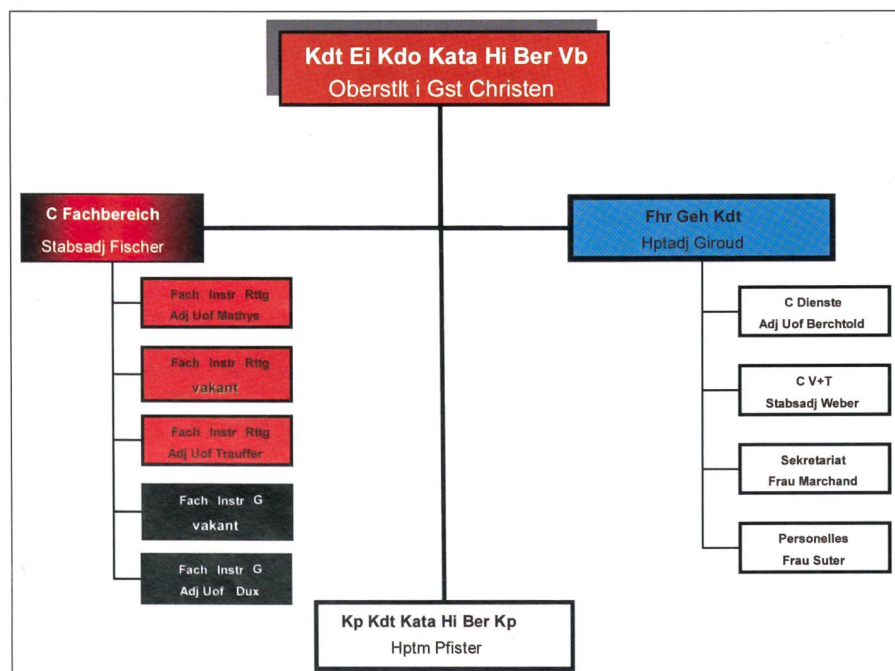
Kdt Ei Kdo Kata Hi Ber Vb
Oberstlt i Gst Christen

C Fachbereich
Stabsadj Fischer

Fach Instr Rttg
Adj Uof Mathys

Fach Instr Rttg
vakant

Fach Instr Rttg
Adj Uof Trauffer

Fach Instr G
vakant

Fach Instr G
Adj Uof Dux

Fhr Geh Kdt
Hptadj Giroud

C Dienste
Adj Uof Berchtold

C V+T
Stabsadj Weber

Sekretariat
Frau Marchand

Personelles
Frau Suter

Kp Kdt Kata Hi Ber Kp
Hptm Pfister